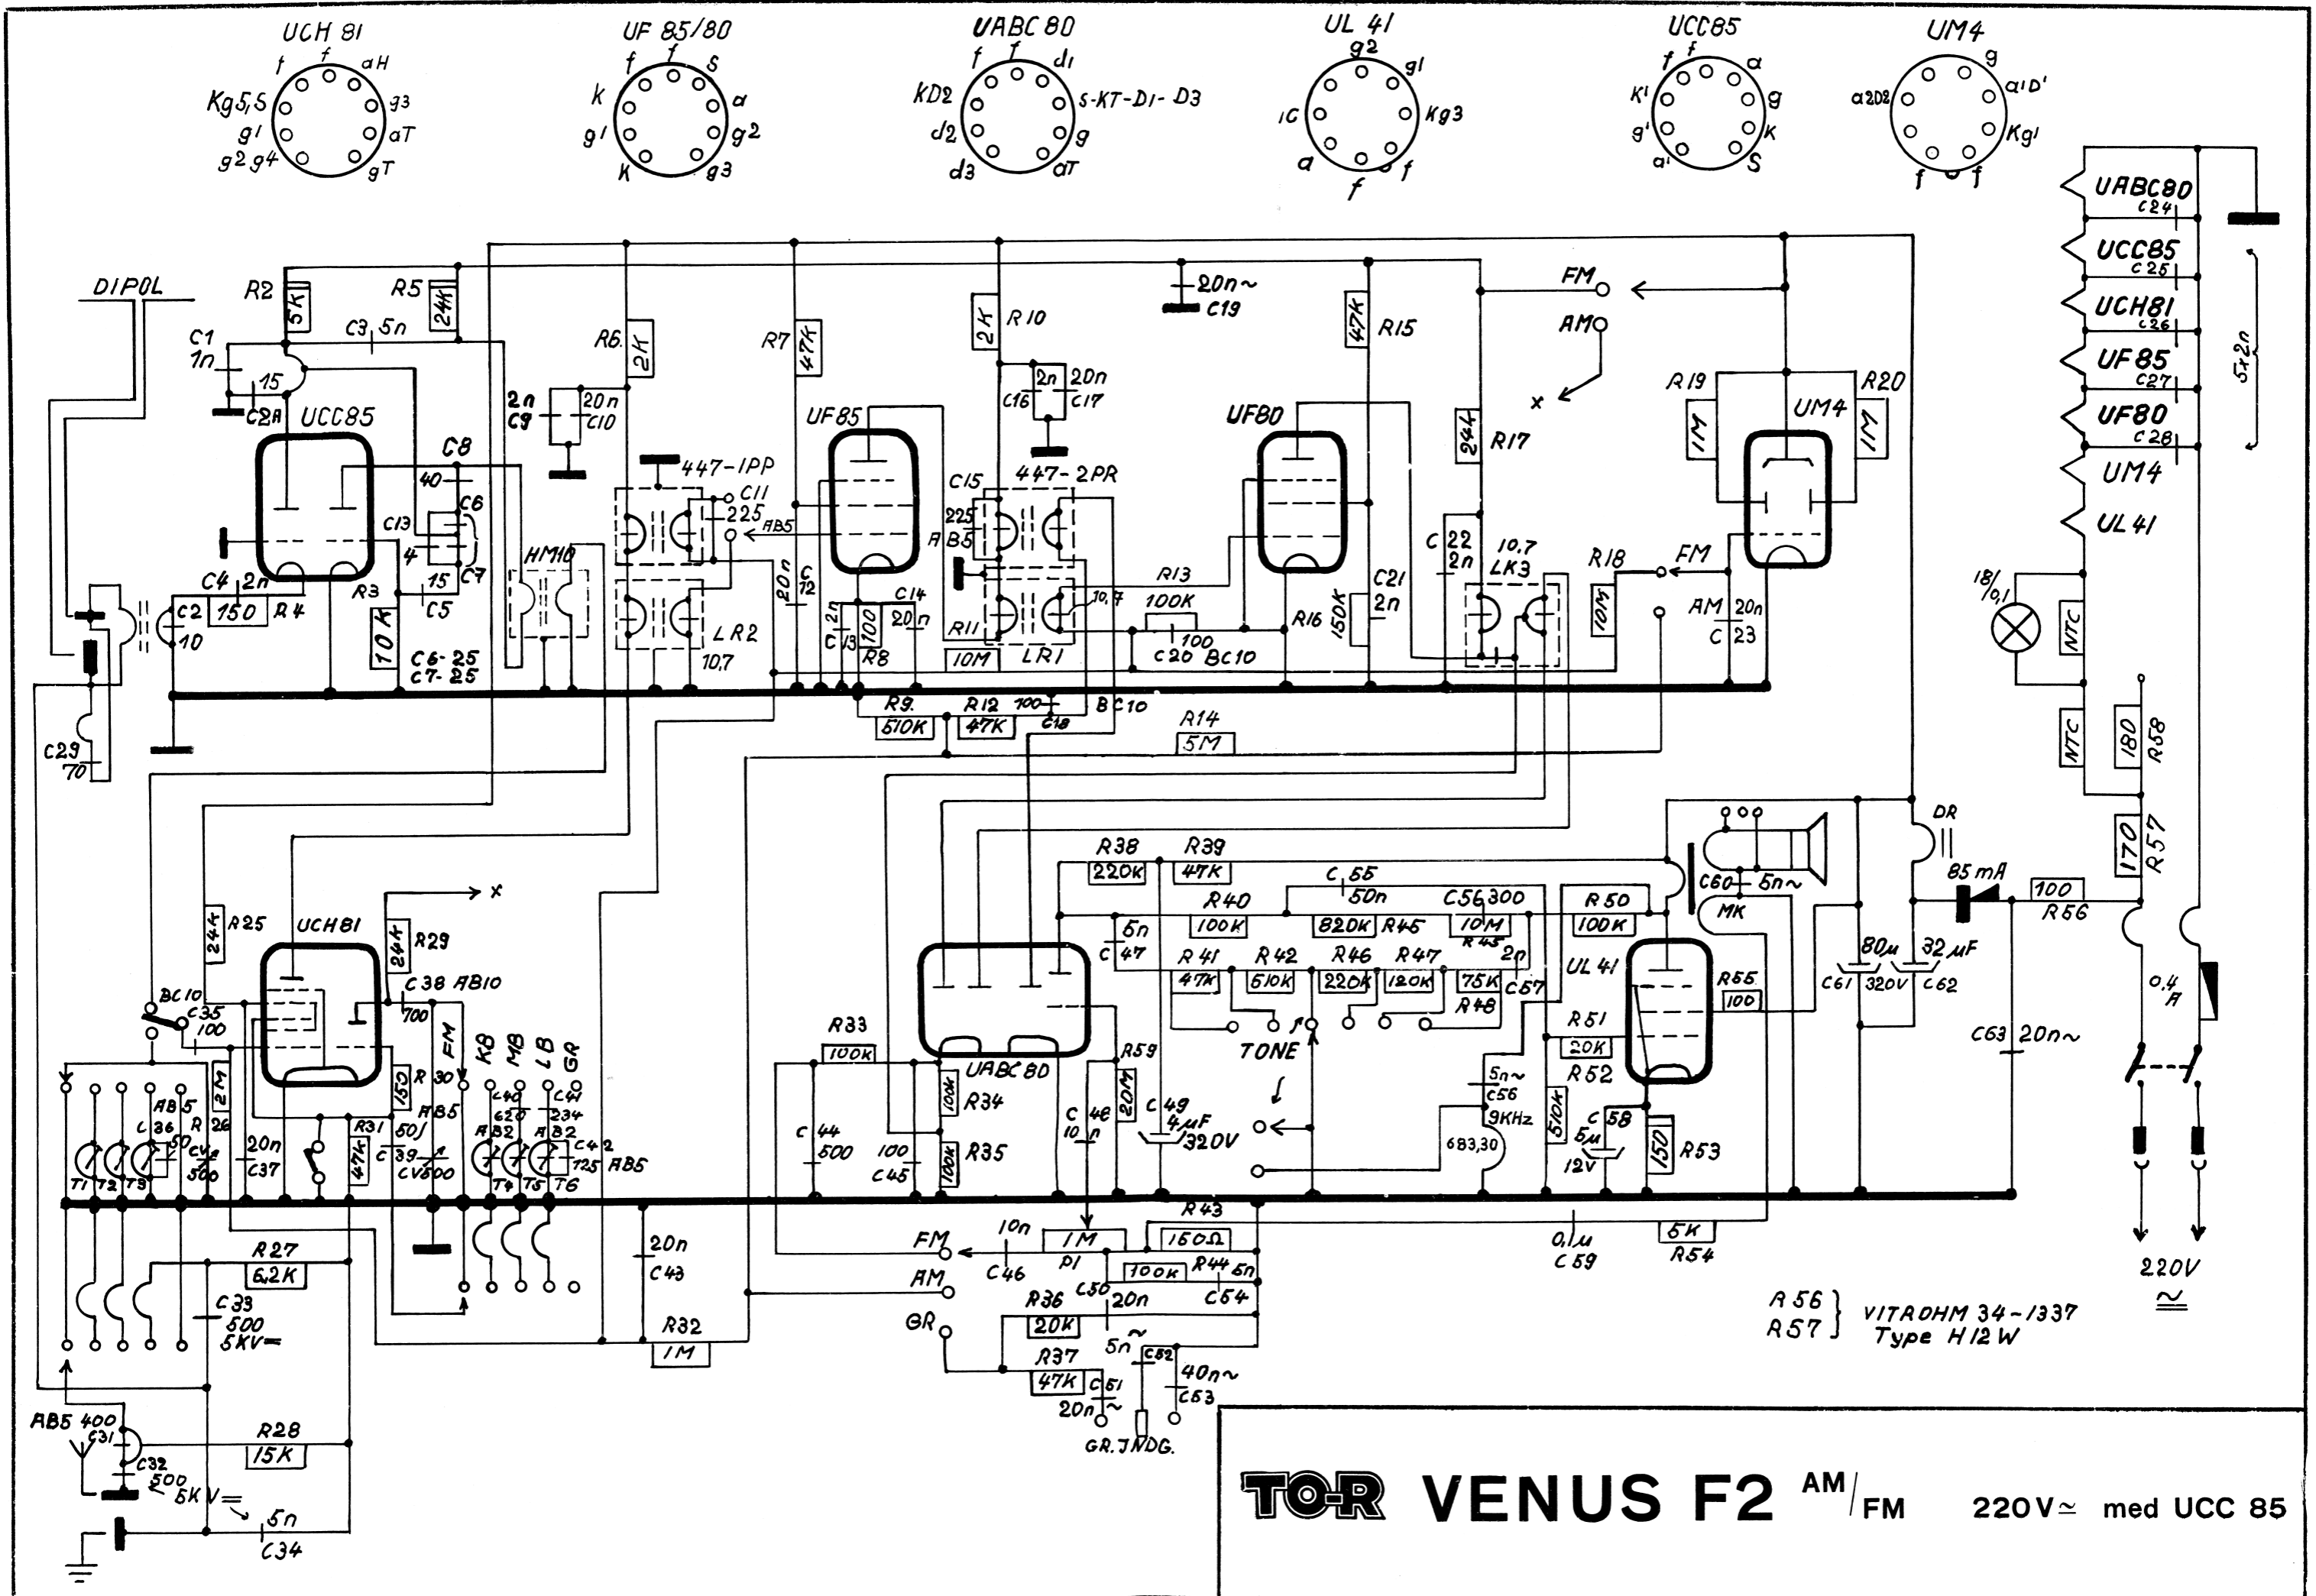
UCH 81
f f aH Kg5,S g3 g1 aT g2 g4 gT

UF 85/80
f f S k a g1 g2 K g3

UABC 80
f f d1 KD2 S-KT-D1-D3 d2 g d3 aT

UL 41
g2 g1 1C Kg3 a f f

UCC85
f f a K1 g g1 K a1 S

UM4
g a2D2 a1D1 Kg1 f f

DIPOL
R2 5K R5 24K C1 1n C3 5n 15 C2A UCC85 C8 40 C6 C13 4 15 C7 C5 C4 2n C2 10 150 R4 R3 10K C6-25 C7-25 C29 70
R6 2K 2n C9 20n C10 447-1PP C11 225 AB5 HM10 LR2 10,7
R7 47K UF85 20n C12 C13 2n 100 R8 C14 20n
R10 2K 2n C16 20n C17 C15 447-2PR 225 AB5 R11 10M LR1 10,7
20n~ C19 R9 510K R12 47K 100 C18 BC10
R13 100K 100 C20 BC10 R14 5M
UF80 R15 47K R16 150K C21 2n
FM AM x R17 24K C22 2n 10,7 LK3 R18 10M FM AM 20n C23
R19 1M UM4 R20 1M
UABC80 C24 UCC85 C25 UCH81 C26 UF85 C27 UF80 C28 UM4 UL41 5x2n
18/0,1 NTC NTC 180 R58 170 R57
R25 24K UCH81 R29 24K x C38 AB10 700 BC10 C35 100 2M R 30 FM KB MB LB GR AB5 C36 50 R26 CV2 500 20n C37 T1 T2 T3 R31 47K 150 AB5 50J C39 CV500 C40 620 C41 234 AB2 AB2 C42 725 AB5 T4 T5 T6
R27 6,2K C33 500 5KV= 20n C43 R32 1M
AB5 400 C31 C32 500 5KV= R28 15K 5n C34
R38 220K R39 47K C55 50n R40 100K C56 300 R50 100K C60 5n~ MK DR 85mA 100 R56
5n C47 R41 47K R42 510K R46 220K R47 120K 75K R48 820K R45 10M R43 2n C57 UL41 R55 100 80µ C61 320V 32µF C62 C63 20n~ 0,4 A
R33 100K UABC80 R34 100K R35 100K C44 500 100 C45 R59 20M C46 10n C49 4µF 320V TONE 5n~ C56 9KHz 683,30 R51 20K R52 510K C58 5µ 12V 150 R53
FM AM GR 10n C46 1M P1 R43 150Ω 100K R44 5n C64 R36 20K C50 20n 5n~ C52 40n~ C53 R37 47K C51 20n~ GR.JNDG. 0,1µ C59 5K R54
R56 R57 } VITAOHM 34-1337 Type H12W
220V ~
TO-R VENUS F2 AM/FM 220V~ med UCC 85